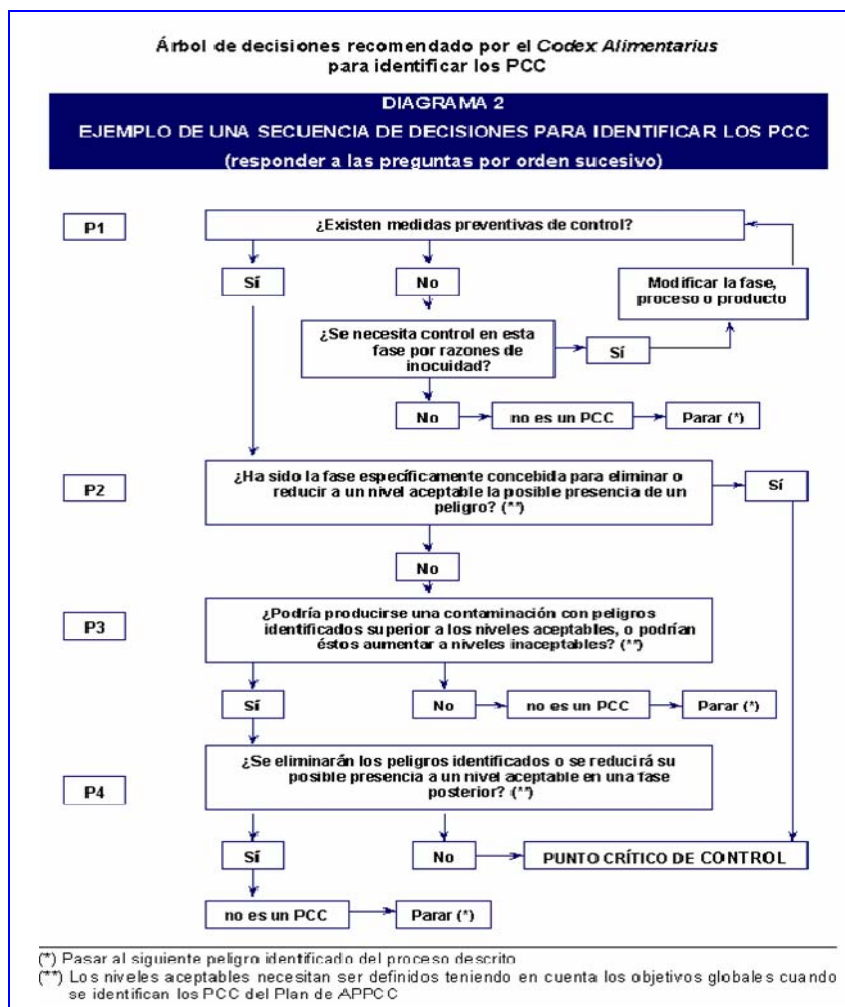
Árbol de decisiones recomendado por el *Codex Alimentarius* para identificar los PCC

DIAGRAMA 2

EJEMPLO DE UNA SECUENCIA DE DECISIONES PARA IDENTIFICAR LOS PCC

(responder a las preguntas por orden sucesivo)

P1

¿Existen medidas preventivas de control?

Sí

No

Modificar la fase, proceso o producto

¿Se necesita control en esta fase por razones de inocuidad?

Sí

No

no es un PCC

Parar (*)

P2

¿Ha sido la fase específicamente concebida para eliminar o reducir a un nivel aceptable la posible presencia de un peligro? (**)

Sí

No

P3

¿Podría producirse una contaminación con peligros identificados superior a los niveles aceptables, o podrían éstos aumentar a niveles inaceptables? (**)

Sí

No

no es un PCC

Parar (*)

P4

¿Se eliminarán los peligros identificados o se reducirá su posible presencia a un nivel aceptable en una fase posterior? (**)

Sí

No

PUNTO CRÍTICO DE CONTROL

no es un PCC

Parar (*)

(*) Pasar al siguiente peligro identificado del proceso descrito

(**) Los niveles aceptables necesitan ser definidos teniendo en cuenta los objetivos globales cuando se identifican los PCC del Plan de APPCC